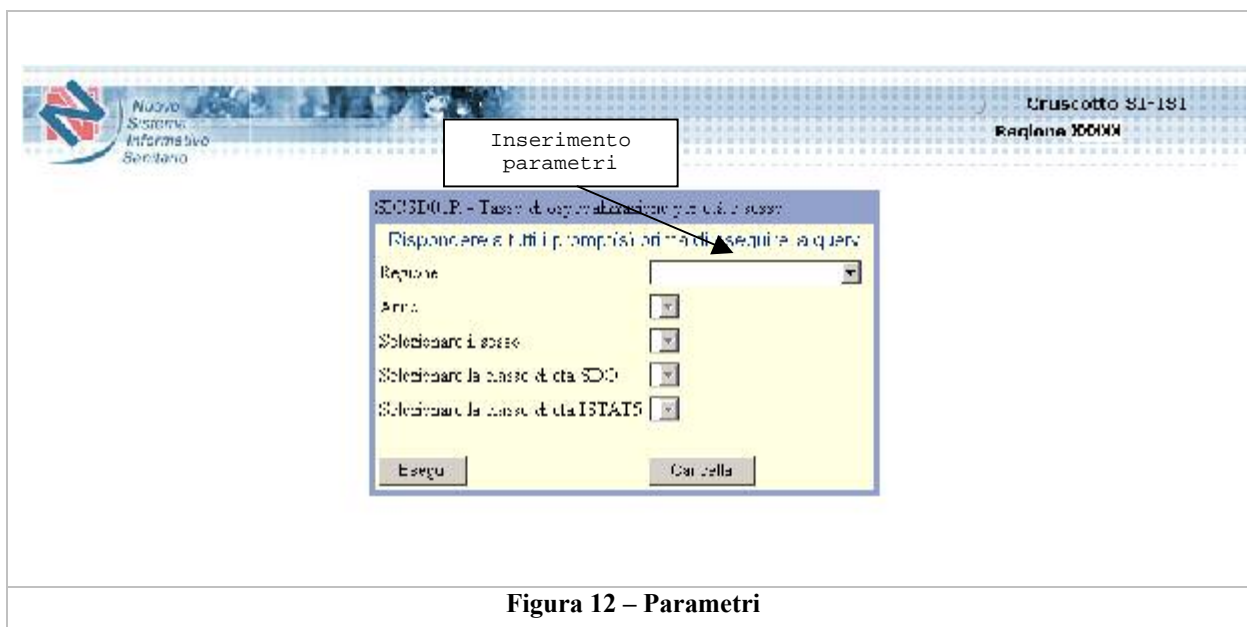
Nuovo Sistema Informativo Sanitario

Cruscotto SI-ISI
Regione XXXX

Inserimento parametri

SDOSD01.P - Tasso di ospedalizzazione per età e sesso

Rispondere a tutti i prompt prima di eseguire la query

Regione

Anno

Selezionare il sesso

Selezionare la classe di età SDO

Selezionare la classe di età ISTAT5

Esegui

Cancella

Figura 12 – Parametri